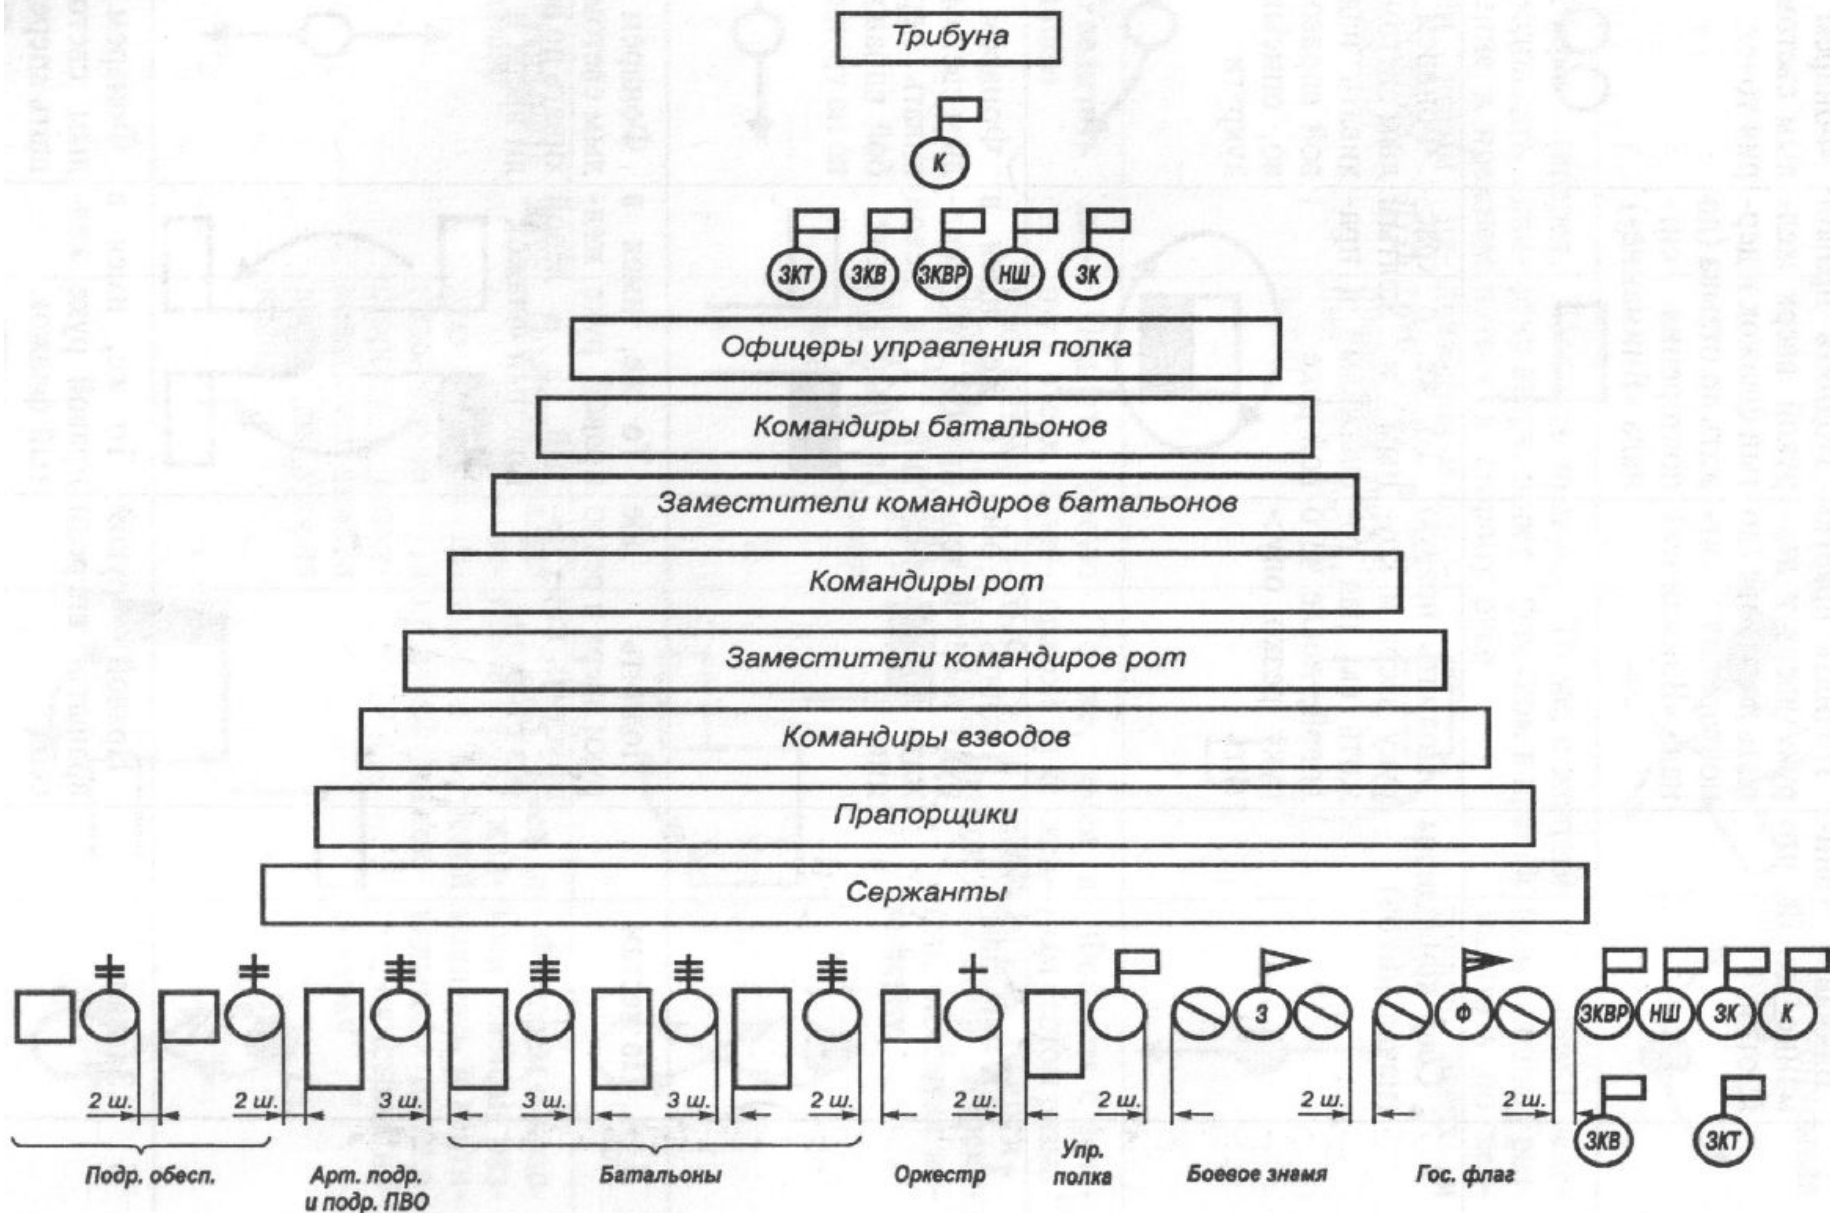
Трибуна

К

ЗКТ ЗКВ ЗКВР НШ ЗК

Офицеры управления полка

Командиры батальонов

Заместители командиров батальонов

Командиры рот

Заместители командиров рот

Командиры взводов

Прапорщики

Сержанты

З Ф ЗКВР НШ ЗК К

2 ш. 2 ш. 3 ш. 3 ш. 3 ш. 2 ш. 2 ш. 2 ш. 2 ш. 2 ш.

ЗКВ ЗКТ

Подр. обесп. Арт. подр. и подр. ПВО Батальоны Оркестр Упр. полка Боевое знамя Гос. флаг